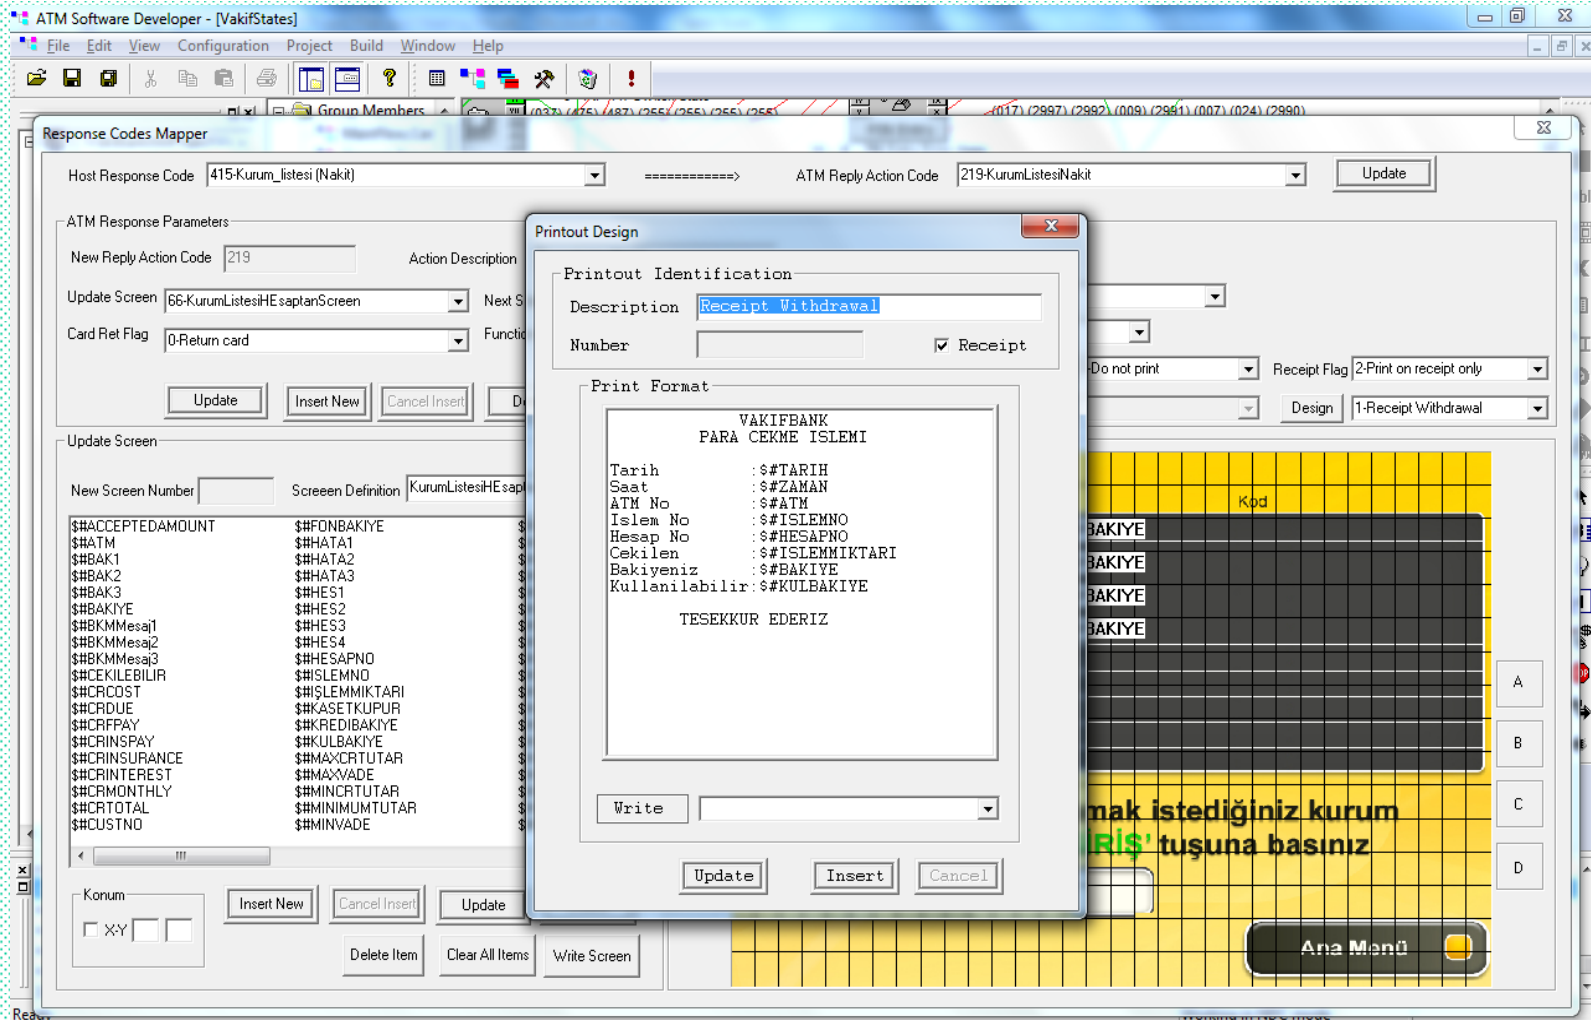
ATM Software Developer - [VakifStates]
File Edit View Configuration Project Build Window Help

Group Members
(027) (475) (487) (255) (255) (255) (255)
(017) (2997) (2992) (009) (2991) (007) (024) (2990)

Response Codes Mapper

Host Response Code 415-Kurum_listesi (Nakit) ============> ATM Reply Action Code 219-KurumListesiNakit Update

ATM Response Parameters
New Reply Action Code 219 Action Description
Update Screen 66-KurumListesiHEsaptanScreen Next S
Card Ret Flag 0-Return card Functi
Update Insert New Cancel Insert D

Do not print Receipt Flag 2-Print on receipt only
Design 1-Receipt Withdrawal

Update Screen
New Screen Number Screeen Definition KurumListesiHEsap

| | |
|---|---|
| $#ACCEPTEDAMOUNT | $#FONBAKIYE |
| $#ATM | $#HATA1 |
| $#BAK1 | $#HATA2 |
| $#BAK2 | $#HATA3 |
| $#BAK3 | $#HES1 |
| $#BAKIYE | $#HES2 |
| $#BKMMesaj1 | $#HES3 |
| $#BKMMesaj2 | $#HES4 |
| $#BKMMesaj3 | $#HESAPNO |
| $#CEKILEBILIR | $#ISLEMNO |
| $#CRCOST | $#IŞLEMMIKTARI |
| $#CRDUE | $#KASETKUPUR |
| $#CRFPAY | $#KREDIBAKIYE |
| $#CRINSPAY | $#KULBAKIYE |
| $#CRINSURANCE | $#MAXCRTUTAR |
| $#CRINTEREST | $#MAXVADE |
| $#CRMONTHLY | $#MINCRTUTAR |
| $#CRTOTAL | $#MINIMUMTUTAR |
| $#CUSTNO | $#MINVADE |

Konum
X-Y
Insert New Cancel Insert Update
Delete Item Clear All Items Write Screen

Printout Design
Printout Identification
Description Receipt Withdrawal
Number Receipt
Print Format
VAKIFBANK
PARA CEKME ISLEMI

Tarih :$#TARIH
Saat :$#ZAMAN
ATM No :$#ATM
Islem No :$#ISLEMNO
Hesap No :$#HESAPNO
Cekilen :$#ISLEMMIKTARI
Bakiyeniz :$#BAKIYE
Kullanilabilir:$#KULBAKIYE

TESEKKUR EDERIZ

Write
Update Insert Cancel

Kod
BAKIYE
BAKIYE
BAKIYE
BAKIYE
A
B
C
D
mak istediğiniz kurum
İRİŞ' tuşuna basınız
Ana Menü

Ready